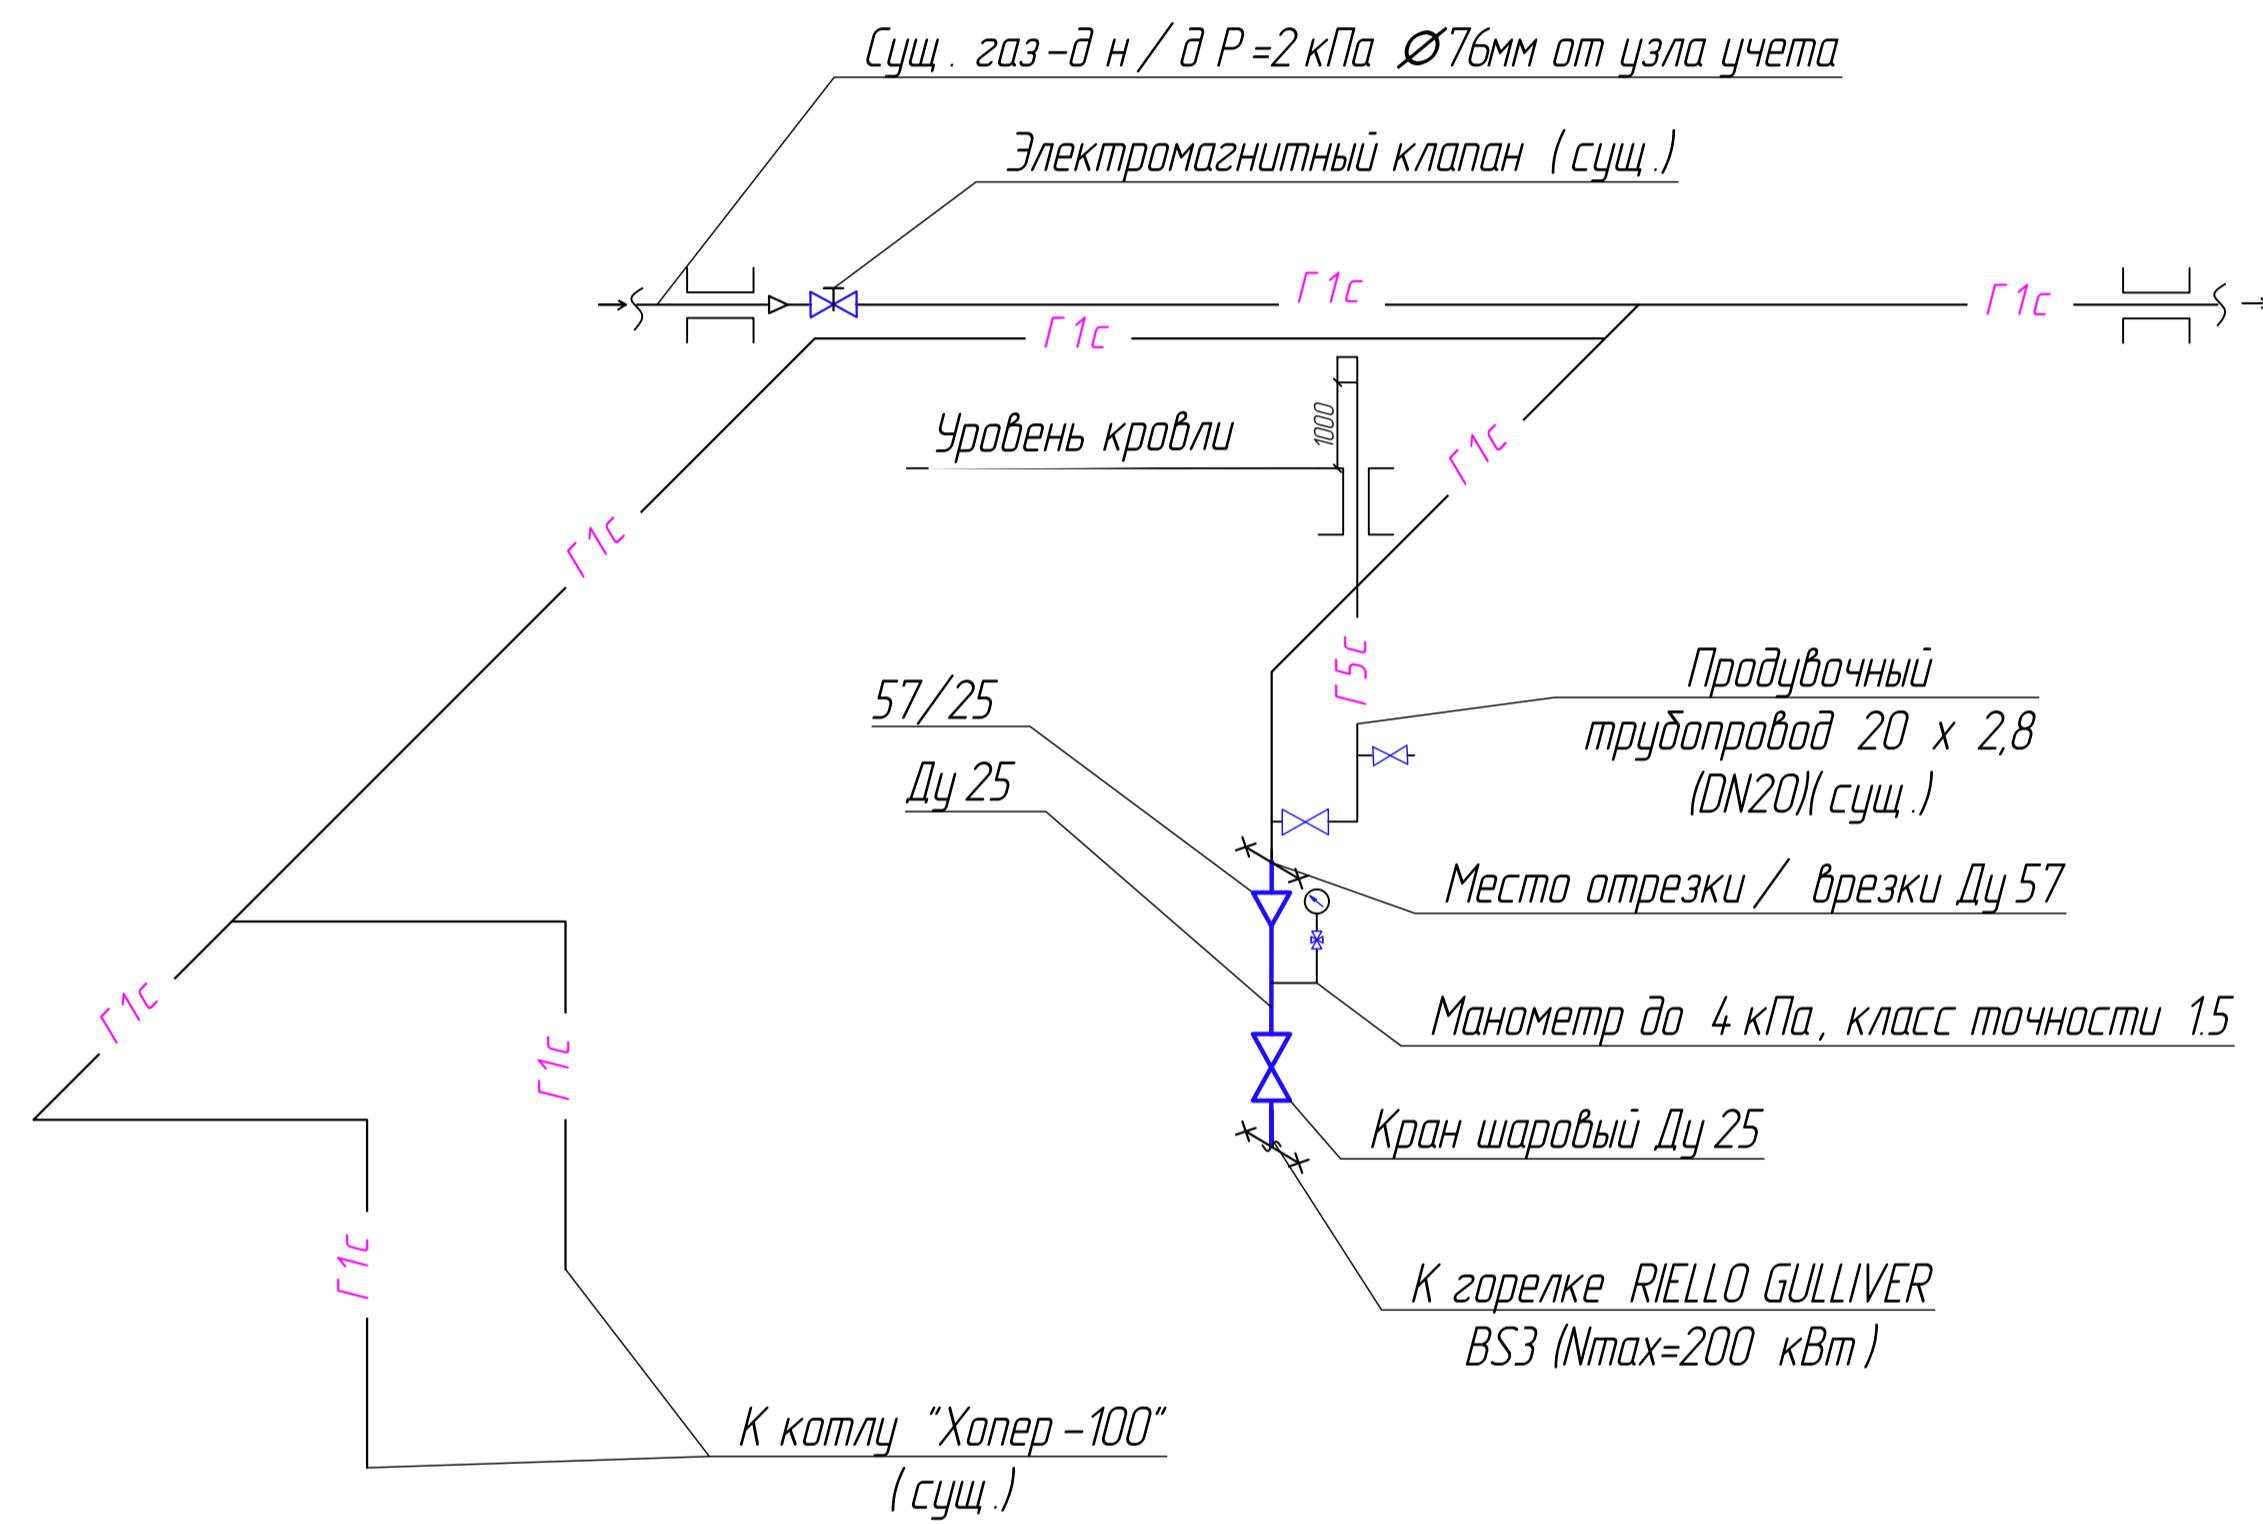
Сущ. газ-д н/д Р=2 кПа Ø76мм от узла учета

Электромагнитный клапан (сущ.)

Г1с

Г1с

Г1с

Уровень кровли

1000

Г1с

Г1с

Г5с

Продувочный трубопровод 20 х 2,8 (DN20)(сущ.)

57/25

Ду 25

Место отрезки / врезки Ду 57

Манометр до 4 кПа, класс точности 1.5

Г1с

Г1с

Кран шаровый Ду 25

Г1с

К горелке RIELLO GULLIVER BS3 (Nmax=200 кВт)

К котлу "Хопер-100" (сущ.)